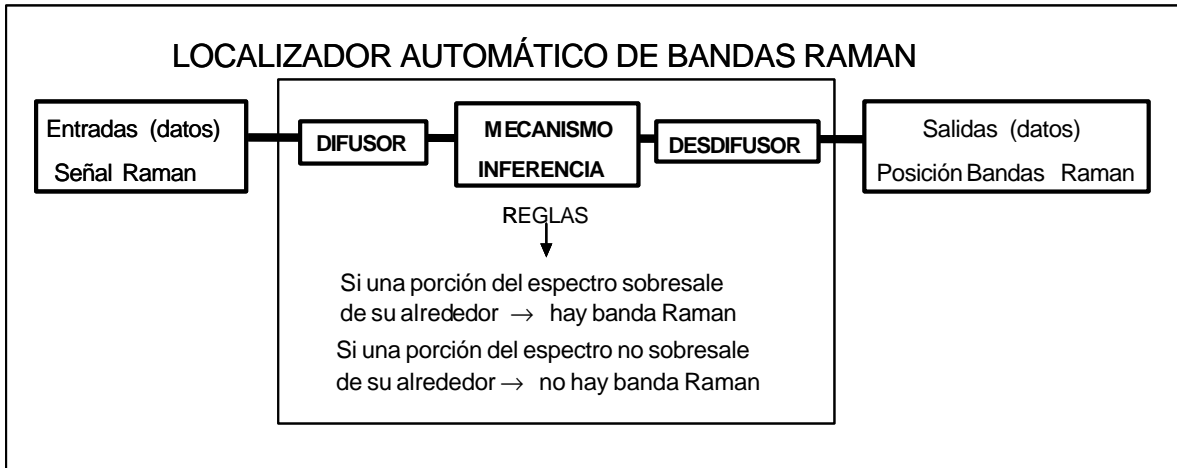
LOCALIZADOR AUTOMÁTICO DE BANDAS RAMAN

Entradas (datos)
Señal Raman

DIFUSOR

MECANISMO
INFERENCIA

DESDIFUSOR

Salidas (datos)
Posición Bandas Raman

REGLAS

Si una porción del espectro sobresale de su alrededor $\rightarrow$ hay banda Raman

Si una porción del espectro no sobresale de su alrededor $\rightarrow$ no hay banda Raman